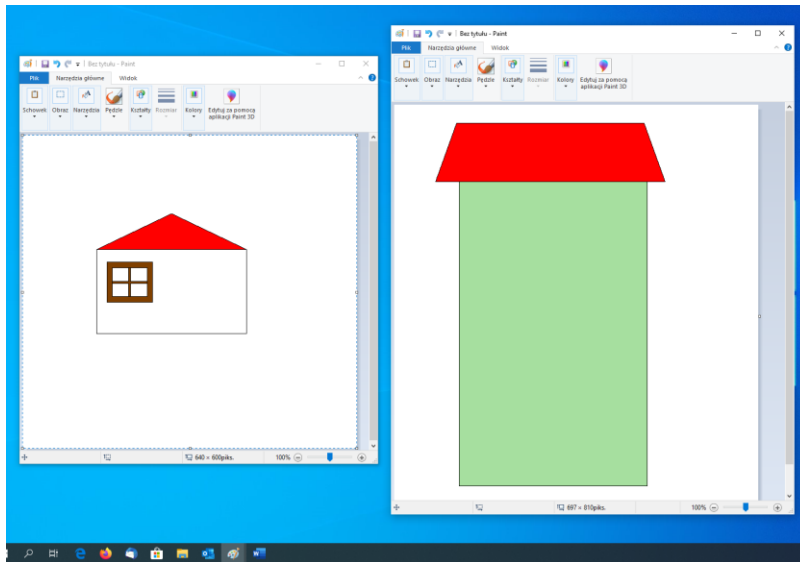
Bez tytułu - Paint
Plik Narzędzia główne Widok
Schowek Obraz Narzędzia Pędzle Kształty Rozmiar Kolory Edytuj za pomocą aplikacji Paint 3D
640 × 600piks.
100%

Bez tytułu - Paint
Plik Narzędzia główne Widok
Schowek Obraz Narzędzia Pędzle Kształty Rozmiar Kolory Edytuj za pomocą aplikacji Paint 3D
697 × 810piks.
100%